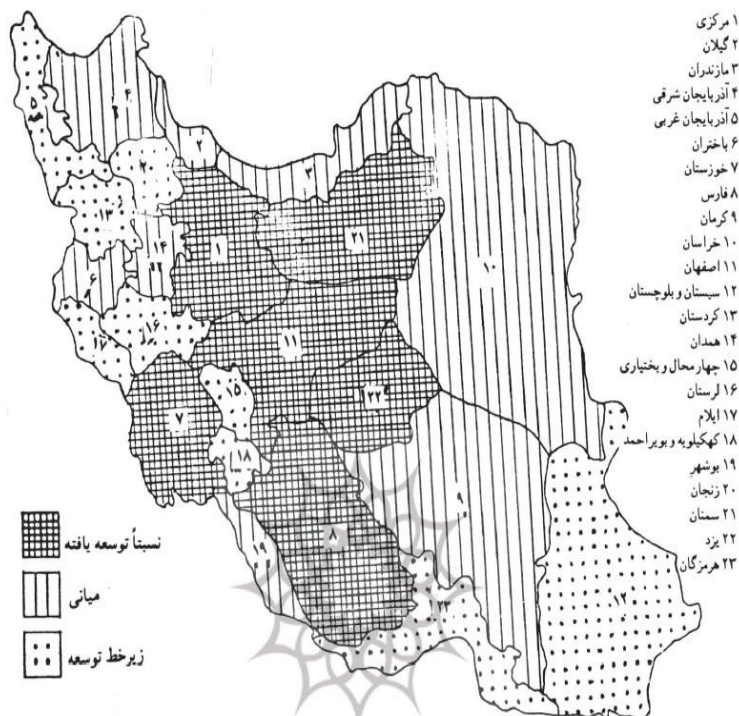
۱ مرکزی
۲ گیلان
۳ مازندران
۴ آذربایجان شرقی
۵ آذربایجان غربی
۶ باختران
۷ خوزستان
۸ فارس
۹ کرمان
۱۰ خراسان
۱۱ اصفهان
۱۲ سیستان و بلوچستان
۱۳ کردستان
۱۴ همدان
۱۵ چهار محال و بختیاری
۱۶ لرستان
۱۷ ایلام
۱۸ کهکیلویه و بویراحمد
۱۹ بوشهر
۲۰ زنجان
۲۱ سمنان
۲۲ یزد
۲۳ هرمزگان

۵
۴
۲
۳
۲۰
۱۳
۱۴
۱
۲۱
۶
۱۶
۱۷
۱۰
۱۱
۱۵
۷
۲۲
۱۸
۸
۹
۱۹
۲۳
۱۲

نسبتاً توسعه یافته
میانی
زیرخط توسعه